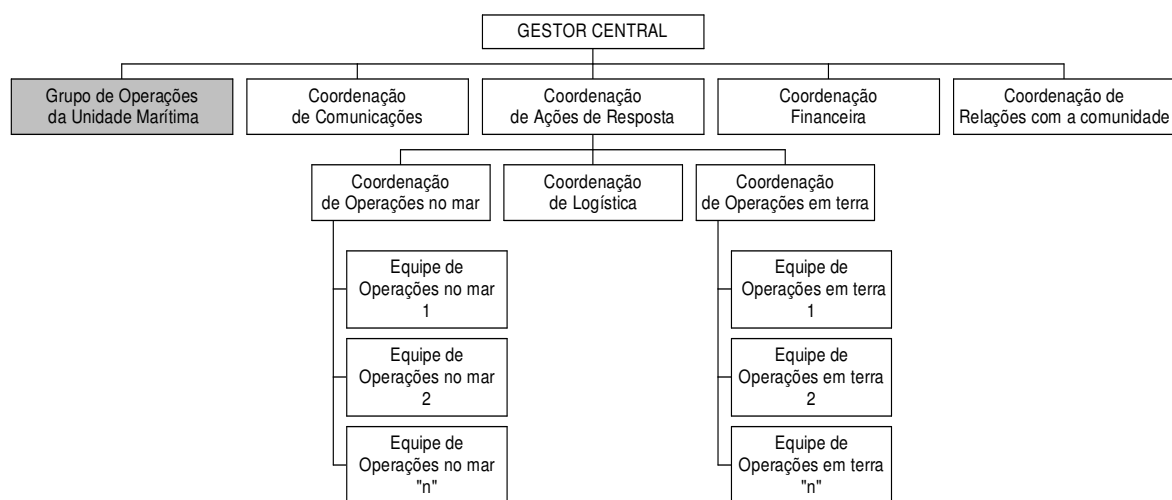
GESTOR CENTRAL

Grupo de Operações da Unidade Marítima

Coordenação de Comunicações

Coordenação de Ações de Resposta

Coordenação Financeira

Coordenação de Relações com a comunidade

Coordenação de Operações no mar

Coordenação de Logística

Coordenação de Operações em terra

Equipe de Operações no mar 1

Equipe de Operações no mar 2

Equipe de Operações no mar "n"

Equipe de Operações em terra 1

Equipe de Operações em terra 2

Equipe de Operações em terra "n"